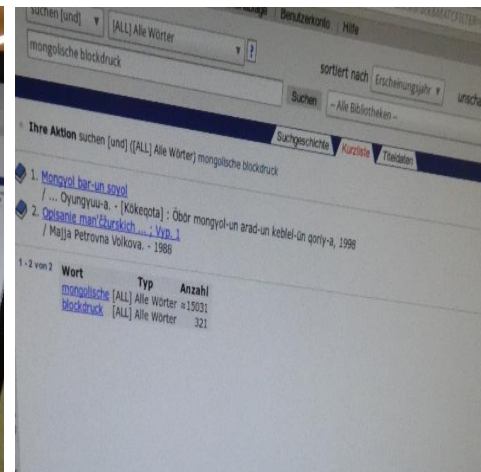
suchen [und] ▾ [ALL] Alle Wörter ▾ ? Benutzerkonto | Hilfe

mongolische blockdruck

sortiert nach Erscheinungsjahr ▾

Suchen -- Alle Bibliotheken --

Suchgeschichte Kurzliste Titeldaten

Ihre Aktion suchen [und] ([ALL] Alle Wörter) mongolische blockdruck

1. Mongyol bar-un soyol / ... Oyungyuu-a. - [Kökeqota] : Öbör mongyol-un arad-un keblel-ün qoriy-a, 1998

2. Opisanie man'čžurskich ... ; Vyp. 1 / Majja Petrovna Volkova. - 1988

1 - 2 von 2

| Wort | Typ | Anzahl |
|---|---|---|
| mongolische | [ALL] Alle Wörter | ≈15031 |
| blockdruck | [ALL] Alle Wörter | 321 |